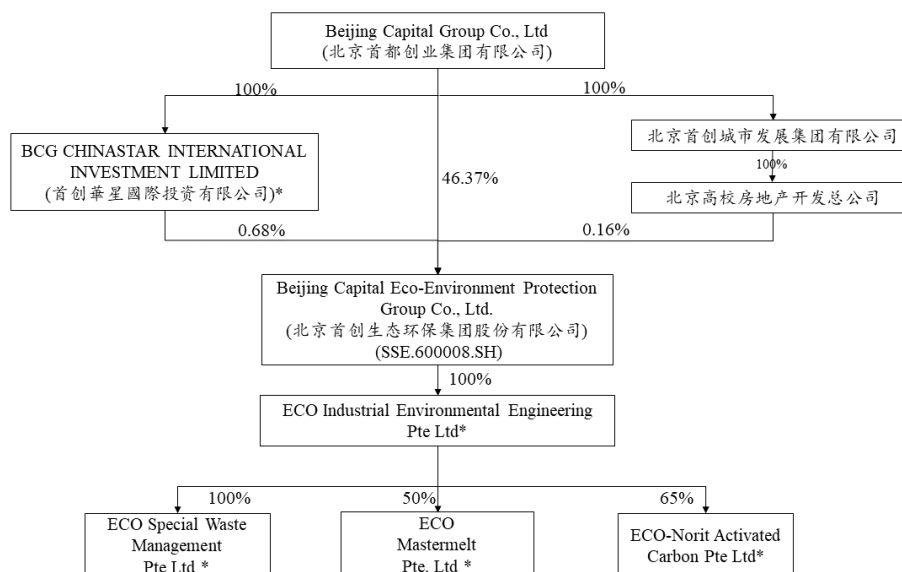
Beijing Capital Group Co., Ltd
(北京首都创业集团有限公司)

100%

100%

BCG CHINASTAR INTERNATIONAL INVESTMENT LIMITED
(首创華星國際投資有限公司)*

46.37%

北京首创城市发展集团有限公司

100%

北京高校房地产开发总公司

0.68%

0.16%

Beijing Capital Eco-Environment Protection Group Co., Ltd.
(北京首创生态环保集团股份有限公司)
(SSE.600008.SH)

100%

ECO Industrial Environmental Engineering Pte Ltd*

100%

50%

65%

ECO Special Waste Management Pte Ltd *

ECO Mastermelt Pte. Ltd *

ECO-Norit Activated Carbon Pte Ltd*